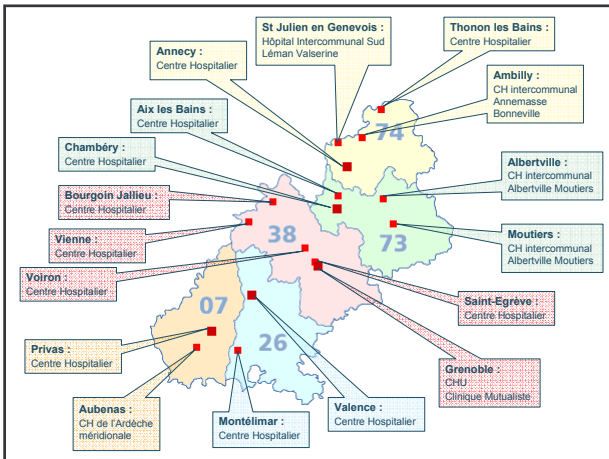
St Julien en Genevois :
Hôpital Intercommunal Sud Léman Valserine

Thonon les Bains :
Centre Hospitalier

Annecy :
Centre Hospitalier

Ambilly :
CH intercommunal Annemasse Bonneville

Aix les Bains :
Centre Hospitalier

Chambéry :
Centre Hospitalier

Albertville :
CH intercommunal Albertville Moutiers

Bourgoin Jallieu :
Centre Hospitalier

Vienne :
Centre Hospitalier

Moutiers :
CH intercommunal Albertville Moutiers

Voiron :
Centre Hospitalier

74

38

73

07

26

Saint-Egrève :
Centre Hospitalier

Privas :
Centre Hospitalier

Grenoble :
CHU
Clinique Mutualiste

Aubenas :
CH de l'Ardèche méridionale

Montélimar :
Centre Hospitalier

Valence :
Centre Hospitalier